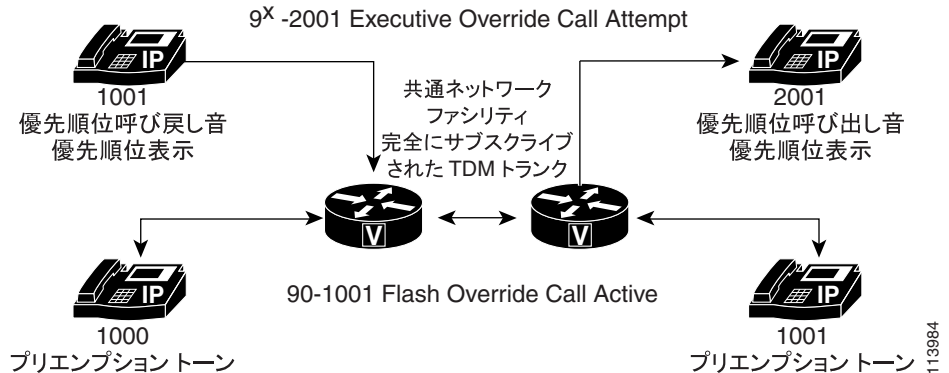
$9^X$ -2001 Executive Override Call Attempt

IP
1001
優先順位呼び戻し音
優先順位表示

共通ネットワーク
ファシリティ
完全にサブスクライブ
された TDM トランク

IP
2001
優先順位呼び出し音
優先順位表示

V

V

90-1001 Flash Override Call Active

IP
1000
プリエンプション トーン

IP
1001
プリエンプション トーン

113984